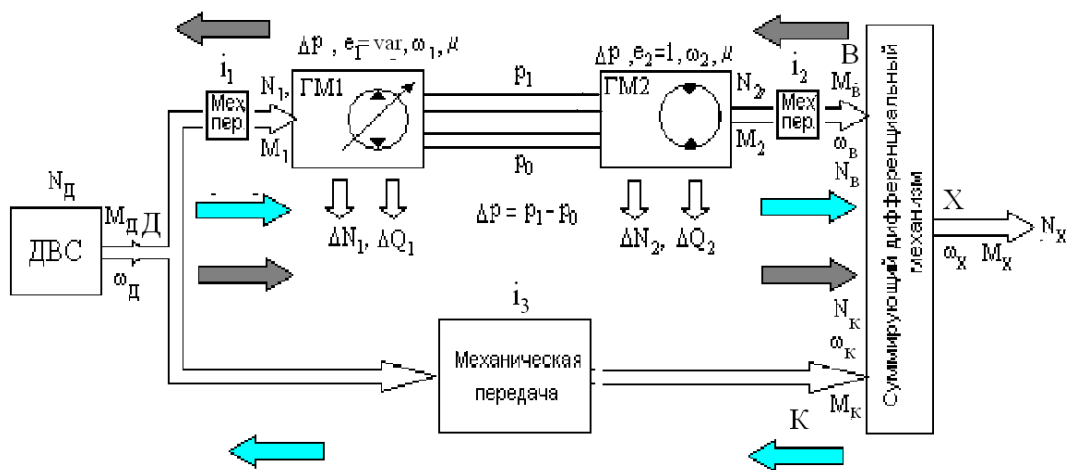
$\Delta p$ , $e_1$= var, $\omega_1$, $\mu$

$\Delta p$ ,$e_2$=1, $\omega_2$, $\mu$

B

$i_1$

Мех пер

$N_1$

$M_1$

ГМ1

$p_1$

$p_0$

ГМ2

$N_2$

$M_2$

$i_2$

Мех пер.

$M_B$

$\omega_B$

$N_B$

$N_Д$

ДВС

$M_Д$ Д

$\omega_Д$

$\Delta N_1$, $\Delta Q_1$

$\Delta p = p_1 - p_0$

$\Delta N_2$, $\Delta Q_2$

Суммирующий дифференциальный механизм

X

$N_X$

$\omega_X$ $M_X$

$i_3$

Механическая передача

$N_K$

$\omega_K$

$M_K$

K